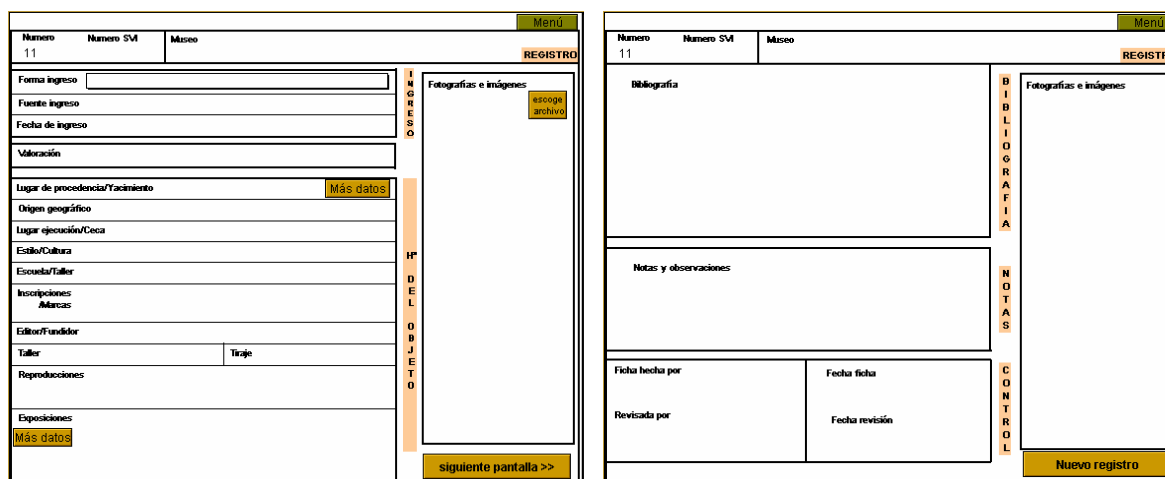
Menú

Numero
11

Numero SVI

Museo

REGISTRO

Forma ingreso

Fuente ingreso

Fecha de ingreso

Valoración

INGRESO

Fotografías e imágenes

escoge archivo

Lugar de procedencia/Yacimiento

Más datos

Origen geográfico

Lugar ejecución/Ceca

Estilo/Cultura

Escuela/Taller

Inscripciones /Marcas

Editor/Fundidor

Taller

Tiraje

Reproducciones

Exposiciones

Más datos

Hª DEL OBJETO

siguiente pantalla >>

Menú

Numero
11

Numero SVI

Museo

REGISTR

Bibliografía

BIBLIOGRAFIA

Fotografías e imágenes

Notas y observaciones

NOTAS

Ficha hecha por

Fecha ficha

Revisada por

Fecha revisión

CONTROL

Nuevo registro